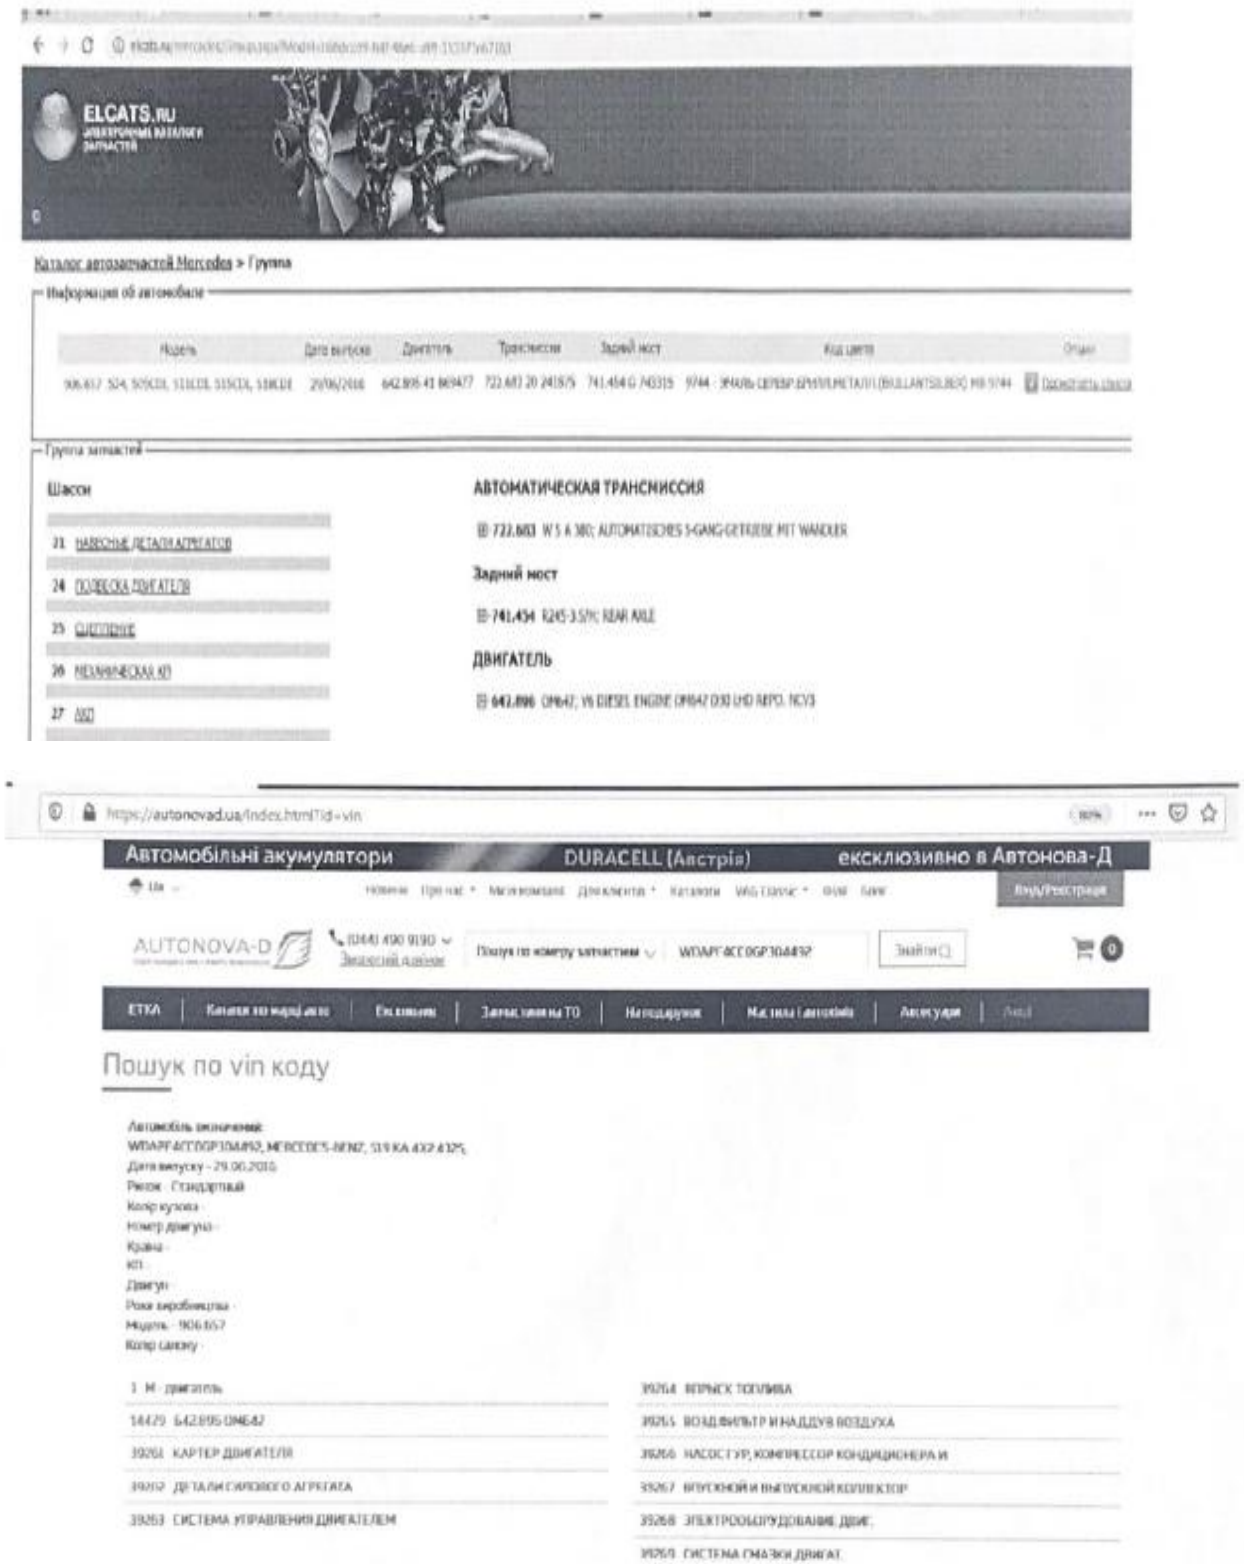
elcats.ru/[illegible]

ELCATS.RU
ЭЛЕКТРОННЫЕ КАТАЛОГИ ЗАПЧАСТЕЙ

Каталог автозапчастей Mercedes > Группа

Информация об автомобиле

| Модель | Дата выпуска | Двигатель | Трансмиссия | Задний мост | Код цвета | Опции |
|---|---|---|---|---|---|---|
| 906.657 324, 509CDI, 513CDI, 515CDI, 518CDI | 29/06/2016 | 642.896 41 869477 | 722.683 20 241675 | 741.454 G 743315 | 9744 - ЭМАЛЬ СЕРЕБР.БРИЛЛ.МЕТАЛЛ (BRILLANTSILBER) MB 9744 | Просмотреть список |

Группа запчастей

Шасси

21 НАВЕСНЫЕ ДЕТАЛИ АГРЕГАТОВ
24 ПОДВЕСКА ДВИГАТЕЛЯ
25 СЦЕПЛЕНИЕ
26 МЕХАНИЧЕСКАЯ КП
27 АКП

АВТОМАТИЧЕСКАЯ ТРАНСМИССИЯ

722.683 W 5 A 380; AUTOMATISCHES 5-GANG-GETRIEBE MIT WANDLER

Задний мост

741.454 R245-3.5/H; REAR AXLE

ДВИГАТЕЛЬ

642.896 OM642; V6 DIESEL ENGINE OM642 D30 LHD REPO. NCV3

https://autonovad.ua/index.html?id=vin

Автомобільні акумулятори DURACELL (Австрія) ексклюзивно в Автонова-Д

Ua Новини Про нас Магазини Для клієнтів Каталоги VAG Classic Блог Вхід/Реєстрація

AUTONOVA-D (044) 490 9190 Зворотній дзвінок Пошук по номеру запчастини WDAPF4CC0GP304492 Знайти 0

ETKA Каталоги по марці авто Ексклюзив Запчастини на ТО Накладання Мастила і автохімія Аксесуари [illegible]

Пошук по vin коду

Автомобіль визначений:
WDAPF4CC0GP304492, MERCEDES-BENZ, 519 KA 4X2 4325,
Дата випуску - 29.06.2016
Ринок - Стандартний
Колір кузова -
Номер двигуна -
Країна -
КП -
Двигун -
Роки виробництва -
Модель - 906.657
Колір салону -

1 M - двигатель
14429 642.896 OM642
39261 КАРТЕР ДВИГАТЕЛЯ
39262 ДЕТАЛИ СИЛОВОГО АГРЕГАТА
39263 СИСТЕМА УПРАВЛЕНИЯ ДВИГАТЕЛЕМ

39264 ВПРЫСК ТОПЛИВА
39265 ВОЗД.ФИЛЬТР И НАДДУВ ВОЗДУХА
39266 НАСОС ГУР, КОМПРЕССОР КОНДИЦИОНЕРА И
39267 ВПУСКНОЙ И ВЫПУСКНОЙ КОЛЛЕКТОР
39268 ЭЛЕКТРООБОРУДОВАНИЕ ДВИГ.
39269 СИСТЕМА СМАЗКИ ДВИГАТ.